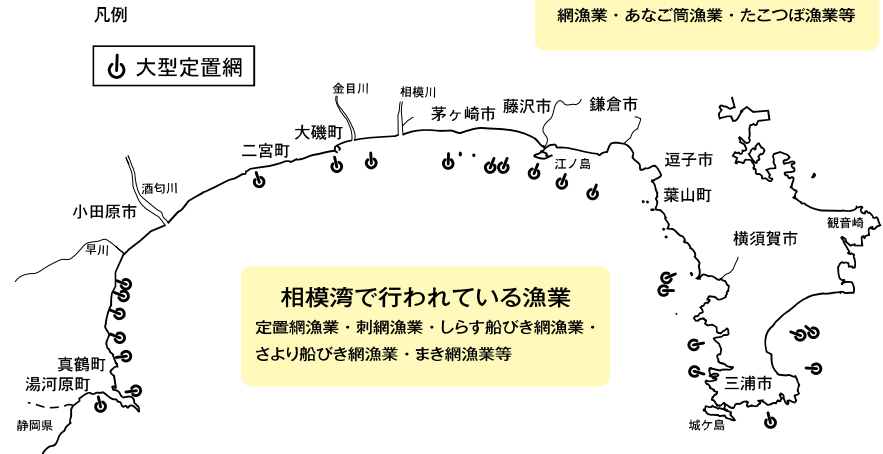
凡例

大型定置網

網漁業・あなご筒漁業・たこつぼ漁業等

金目川

相模川

茅ヶ崎市

藤沢市

鎌倉市

大磯町

二宮町

江ノ島

逗子市

葉山町

酒匂川

小田原市

早川

横須賀市

観音崎

相模湾で行われている漁業

定置網漁業・刺網漁業・しらす船びき網漁業・さより船びき網漁業・まき網漁業等

真鶴町

湯河原町

静岡県

三浦市

城ケ島